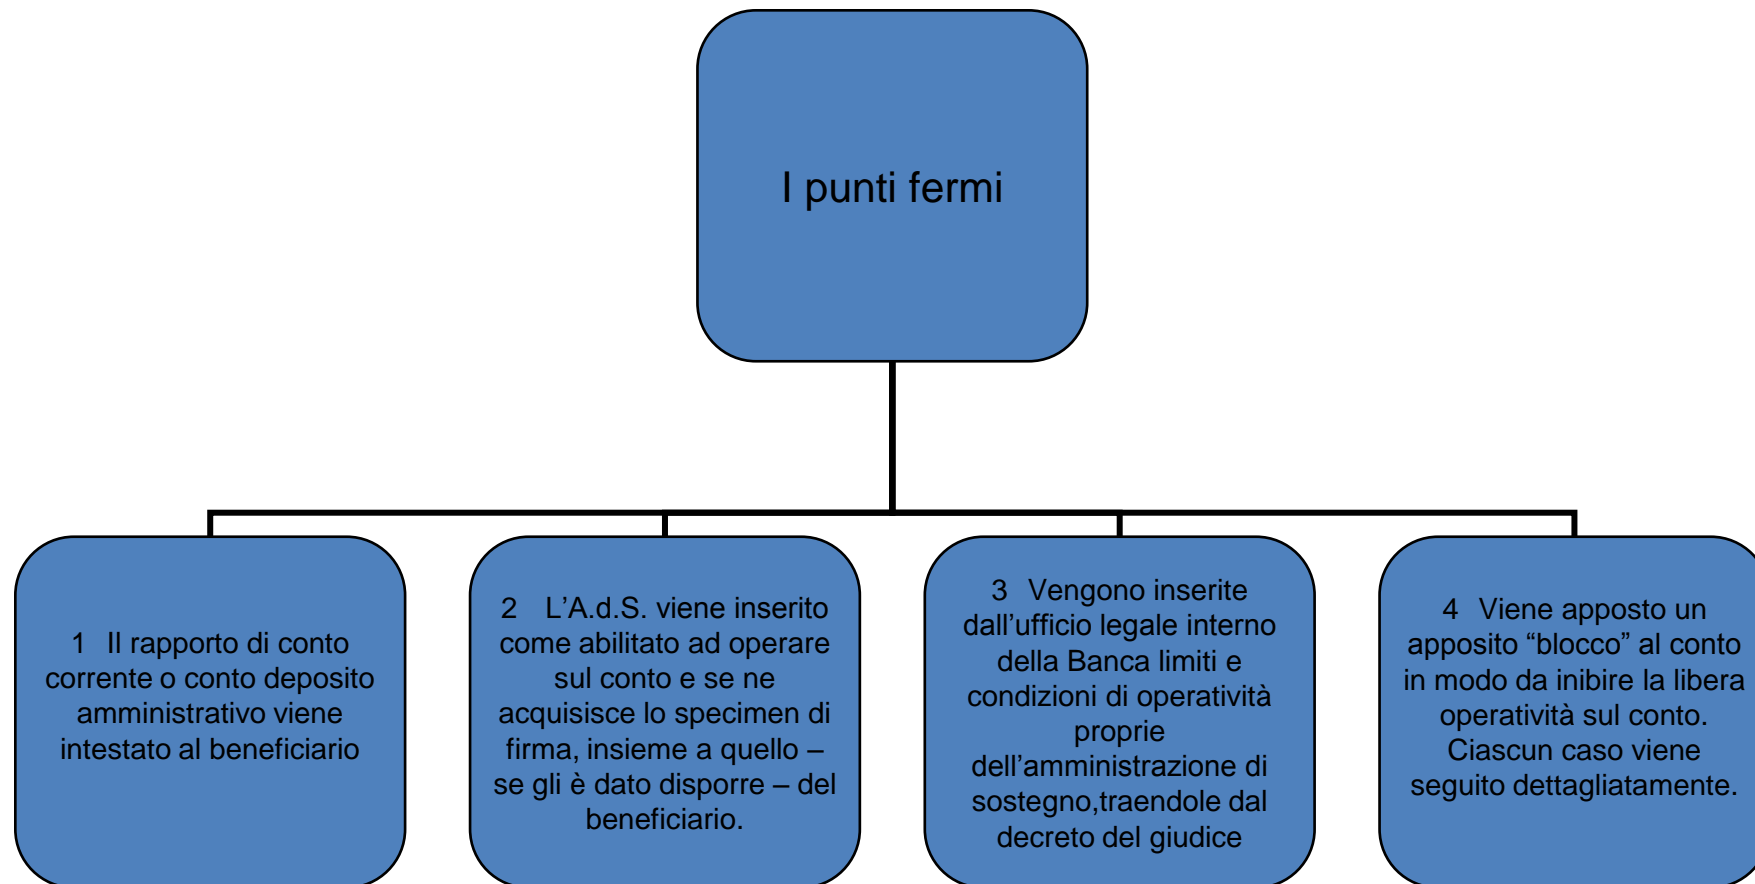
I punti fermi

1 Il rapporto di conto corrente o conto deposito amministrativo viene intestato al beneficiario

2 L’A.d.S. viene inserito come abilitato ad operare sul conto e se ne acquisisce lo specimen di firma, insieme a quello – se gli è dato disporre – del beneficiario.

3 Vengono inserite dall’ufficio legale interno della Banca limiti e condizioni di operatività proprie dell’amministrazione di sostegno,traendole dal decreto del giudice

4 Viene apposto un apposito “blocco” al conto in modo da inibire la libera operatività sul conto. Ciascun caso viene seguito dettagliatamente.